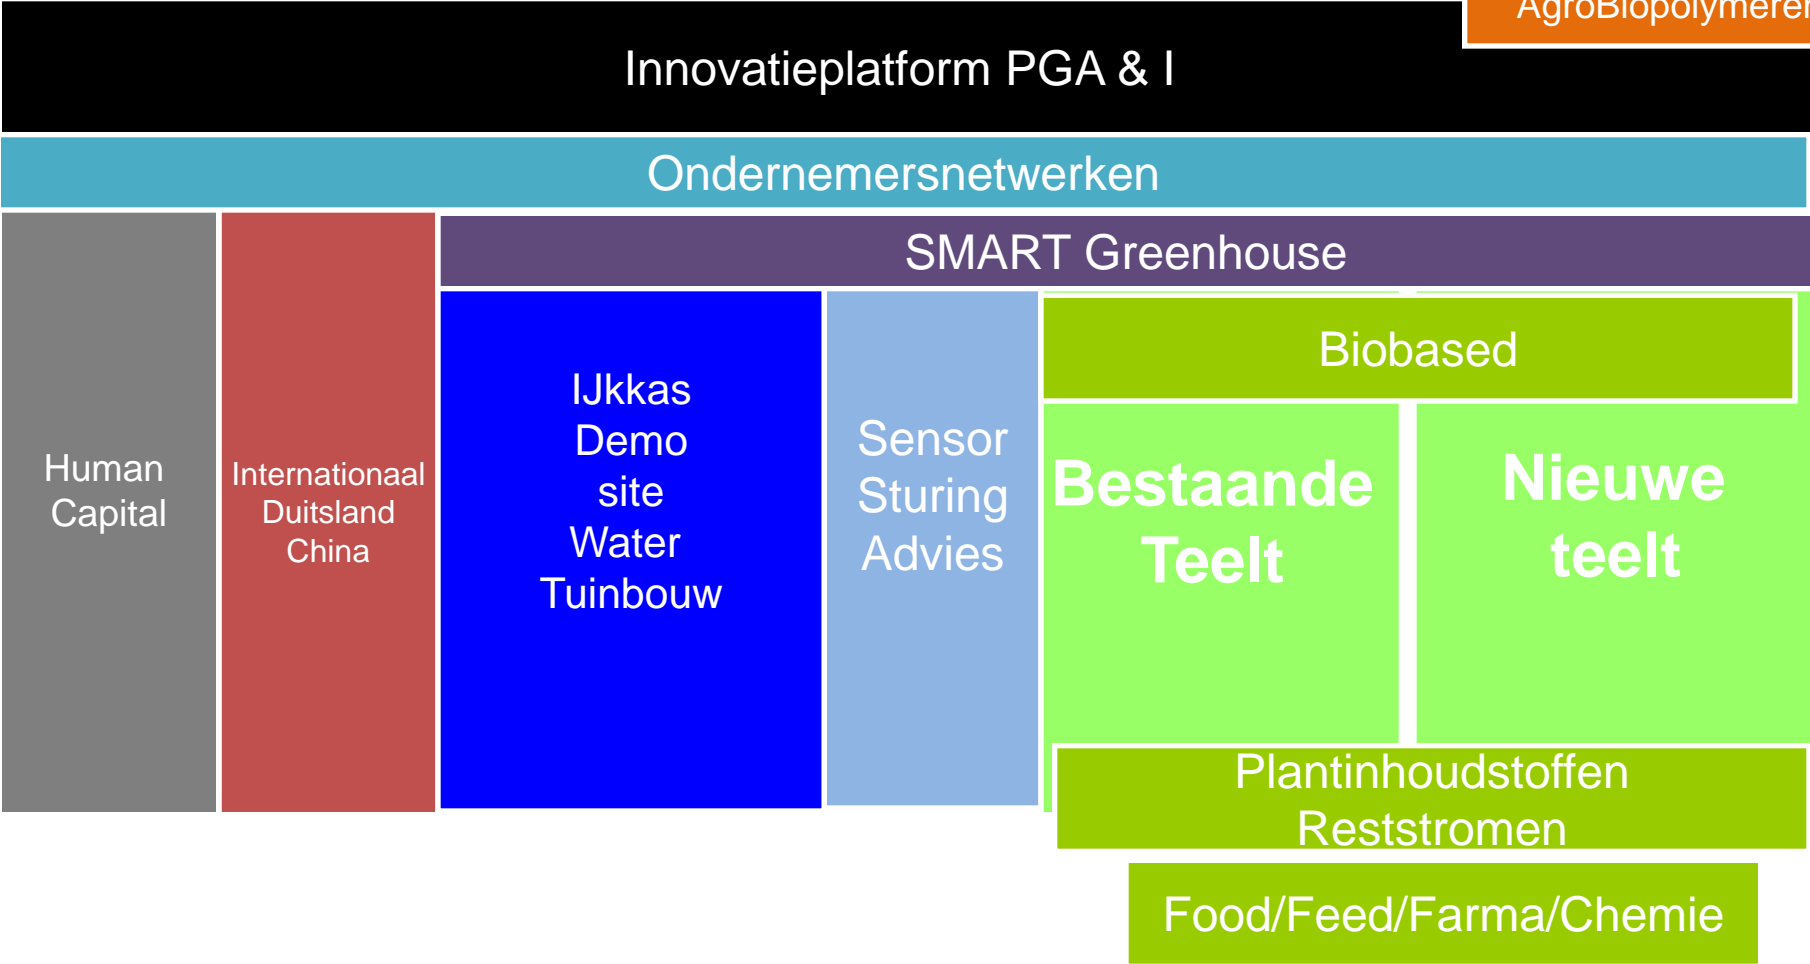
AgroBiopolymere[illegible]

Innovatieplatform PGA & I

Ondernemersnetwerken

Human Capital

Internationaal Duitsland China

SMART Greenhouse

IJkkas Demo site Water Tuinbouw

Sensor Sturing Advies

Biobased

Bestaande Teelt

Nieuwe teelt

Plantinhoudstoffen Reststromen

Food/Feed/Farma/Chemie